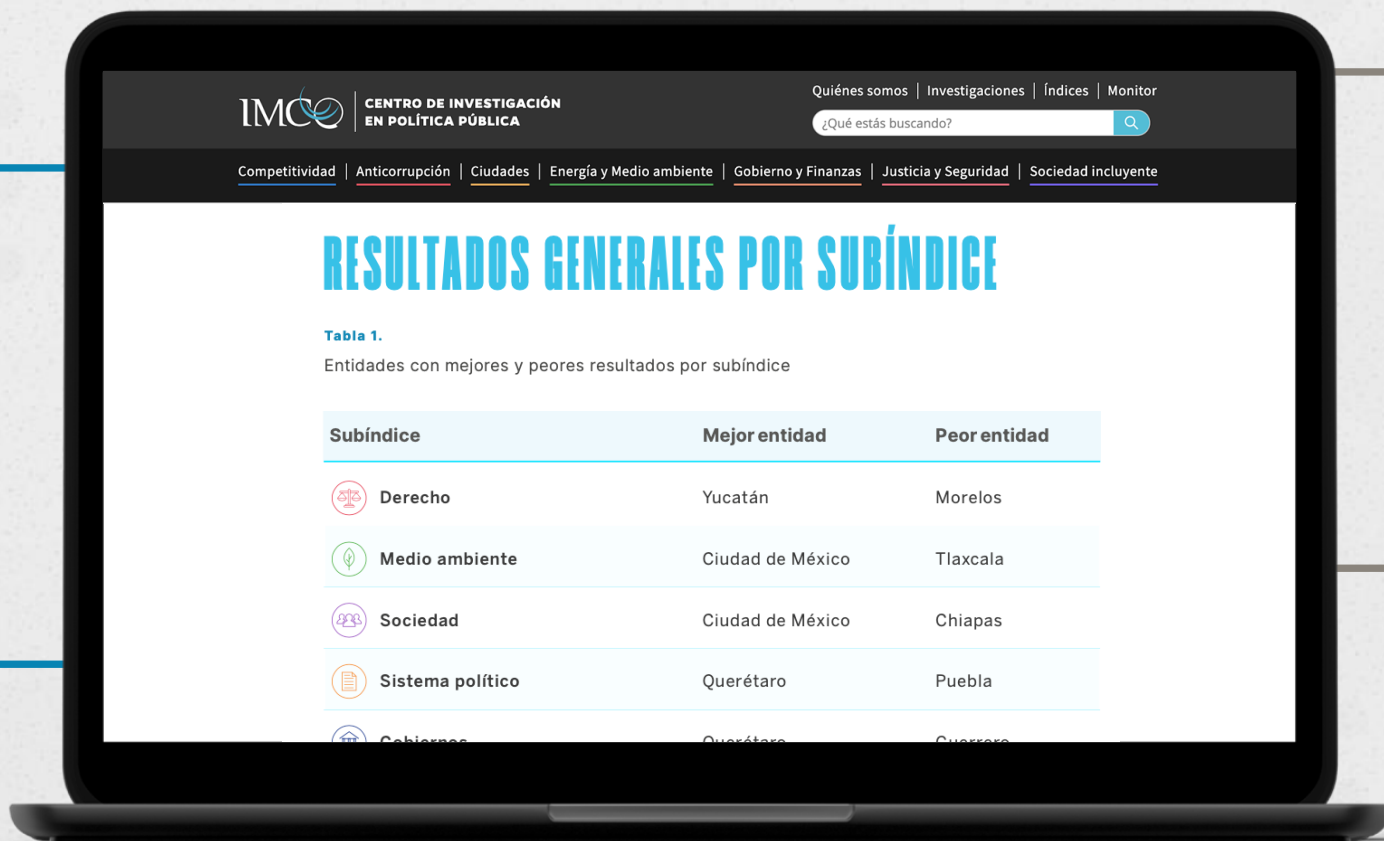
IMCO CENTRO DE INVESTIGACIÓN EN POLÍTICA PÚBLICA

Quiénes somos | Investigaciones | Índices | Monitor

¿Qué estás buscando?

Competitividad | Anticorrupción | Ciudades | Energía y Medio ambiente | Gobierno y Finanzas | Justicia y Seguridad | Sociedad incluyente

RESULTADOS GENERALES POR SUBÍNDICE

Tabla 1.

Entidades con mejores y peores resultados por subíndice

| Subíndice | Mejor entidad | Peor entidad |
|---|---|---|
| Derecho | Yucatán | Morelos |
| Medio ambiente | Ciudad de México | Tlaxcala |
| Sociedad | Ciudad de México | Chiapas |
| Sistema político | Querétaro | Puebla |
| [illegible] | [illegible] | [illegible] |